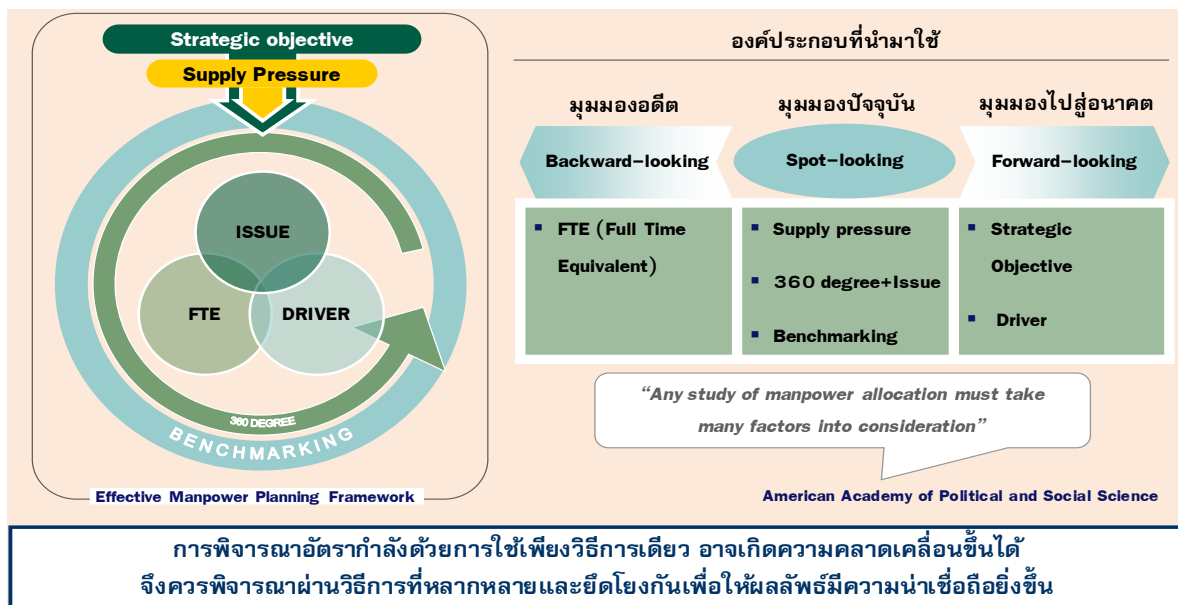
Strategic objective

Supply Pressure

ISSUE

FTE

DRIVER

360 DEGREE

BENCHMARKING

Effective Manpower Planning Framework

องค์ประกอบที่นำมาใช้

มุมมองอดีต

มุมมองปัจจุบัน

มุมมองไปสู่อนาคต

Backward-looking

Spot-looking

Forward-looking

- FTE (Full Time Equivalent)

- Supply pressure
- 360 degree+Issue
- Benchmarking

- Strategic Objective
- Driver

“Any study of manpower allocation must take many factors into consideration”

American Academy of Political and Social Science

การพิจารณาอัตรากำลังด้วยการใช้เพียงวิธีการเดียว อาจเกิดความคลาดเคลื่อนขึ้นได้
จึงควรพิจารณาผ่านวิธีการที่หลากหลายและยึดโยงกันเพื่อให้ผลลัพธ์มีความน่าเชื่อถือยิ่งขึ้น